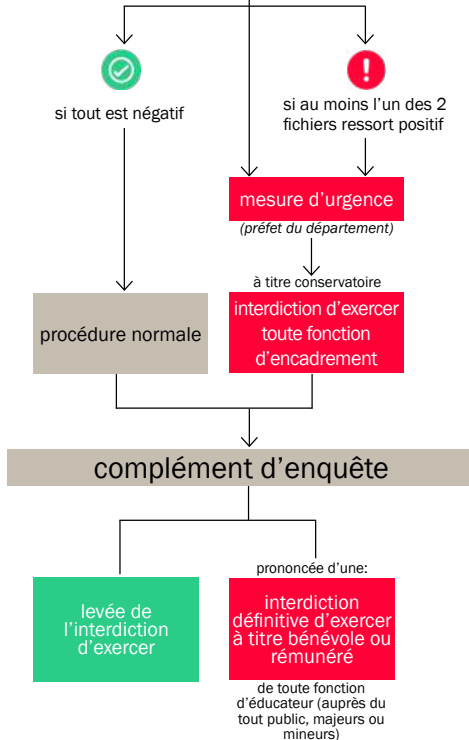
si tout est négatif

si au moins l'un des 2 fichiers ressort positif

mesure d'urgence

(préfet du département)

à titre conservatoire

interdiction d'exercer toute fonction d'encadrement

procédure normale

complément d'enquête

prononcée d'une:

levée de l'interdiction d'exercer

interdiction définitive d'exercer à titre bénévole ou rémunéré

de toute fonction d'éducateur (auprès du tout public, majeurs ou mineurs)